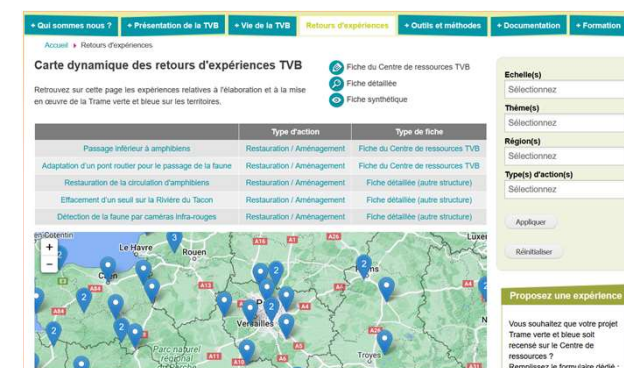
+ Qui sommes nous ? + Présentation de la TVB + Vie de la TVB Retours d'expériences + Outils et méthodes + Documentation + Formation

Accueil ▸ Retours d'expériences

Carte dynamique des retours d'expériences TVB

Fiche du Centre de ressources TVB
Fiche détaillée
Fiche synthétique

Retrouvez sur cette page les expériences relatives à l'élaboration et à la mise en œuvre de la Trame verte et bleue sur les territoires.

| | Type d'action | Type de fiche |
|---|---|---|
| Passage inférieur à amphibiens | Restauration / Aménagement | Fiche du Centre de ressources TVB |
| Adaptation d'un pont routier pour le passage de la faune | Restauration / Aménagement | Fiche du Centre de ressources TVB |
| Restauration de la circulation d'amphibiens | Restauration / Aménagement | Fiche détaillée (autre structure) |
| Effacement d'un seuil sur la Rivière du Tacon | Restauration / Aménagement | Fiche détaillée (autre structure) |
| Détection de la faune par caméras infra-rouges | Restauration / Aménagement | Fiche détaillée (autre structure) |

Cotentin
Le Havre
Rouen
Caen
Versailles
Troyes
Parc naturel régional
Luxe

Echelle(s)
Sélectionnez
Thème(s)
Sélectionnez
Région(s)
Sélectionnez
Type(s) d'action(s)
Sélectionnez

Appliquer
Réinitialiser

Proposez une expérience

Vous souhaitez que votre projet Trame verte et bleue soit recensé sur le Centre de ressources ?
Remplissez le formulaire dédié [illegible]